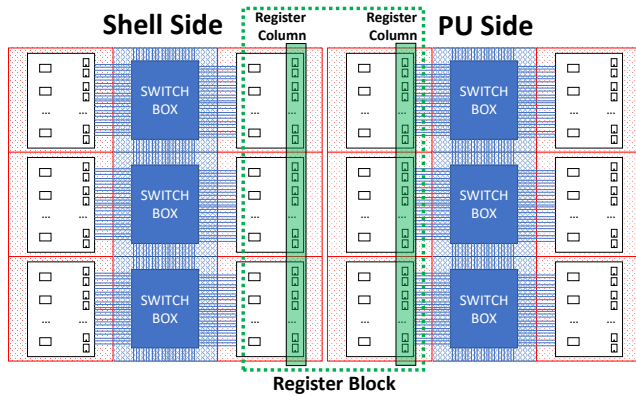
Shell Side

Register Column

Register Column

PU Side

SWITCH BOX

...

...

SWITCH BOX

...

...

SWITCH BOX

...

...

SWITCH BOX

...

...

SWITCH BOX

...

...

SWITCH BOX

...

...

Register Block